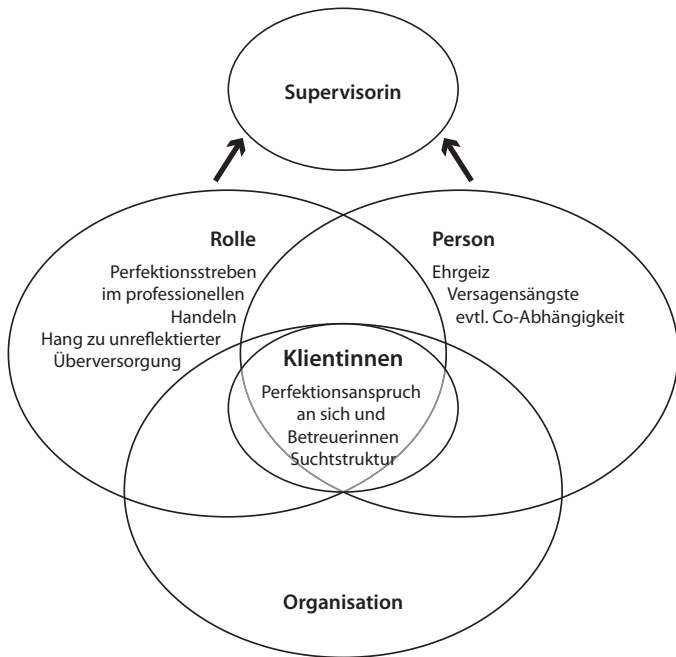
Supervisorin

Rolle
Perfektionsstreben im professionellen Handeln
Hang zu unreflektierter Überversorgung

Person
Ehrgeiz
Versagensängste
evtl. Co-Abhängigkeit

Klientinnen
Perfektionsanspruch an sich und Betreuerinnen
Suchtstruktur

Organisation